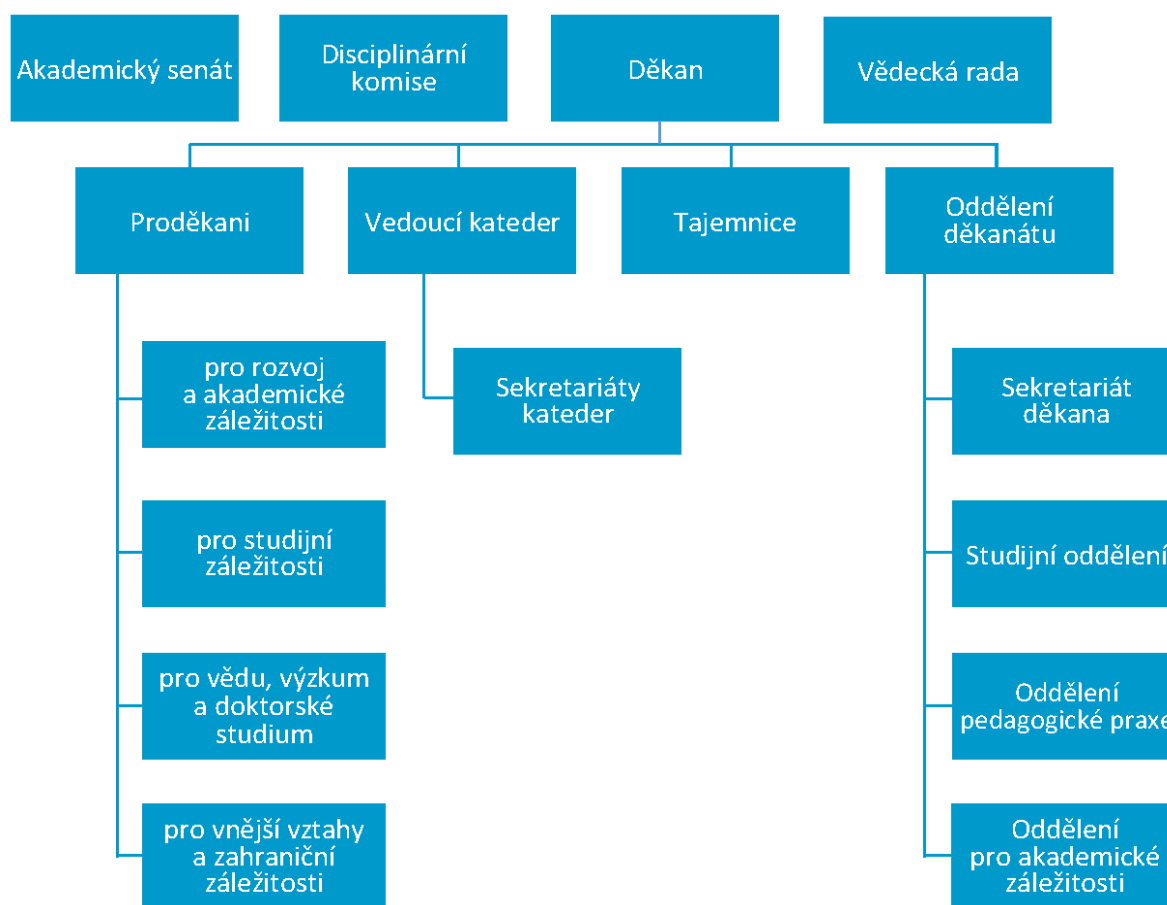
Akademický senát

Disciplinární komise

Děkan

Vědecká rada

Proděkani

Vedoucí kateder

Tajemnice

Oddělení děkanátu

pro rozvoj a akademické záležitosti

pro studijní záležitosti

pro vědu, výzkum a doktorské studium

pro vnější vztahy a zahraniční záležitosti

Sekretariáty kateder

Sekretariát děkana

Studijní oddělení

Oddělení pedagogické praxe

Oddělení pro akademické záležitosti